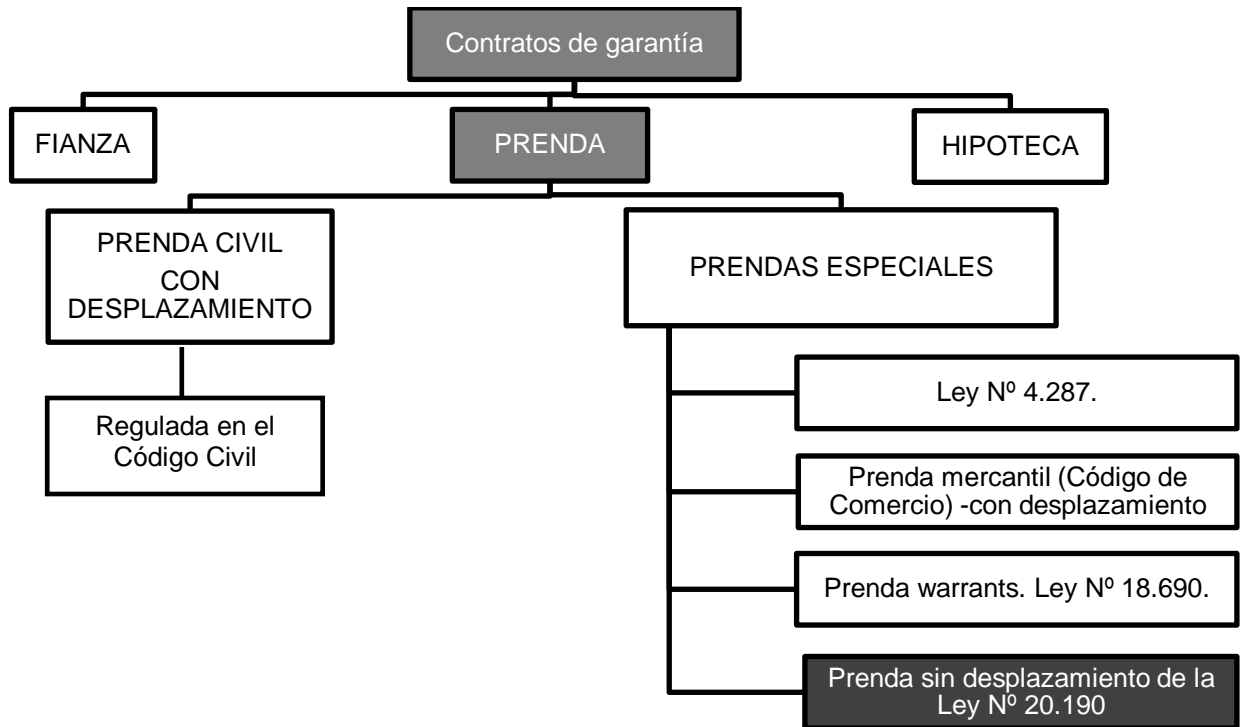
Contratos de garantía

FIANZA

PRENDA

HIPOTECA

PRENDA CIVIL CON DESPLAZAMIENTO

Regulada en el Código Civil

PRENDAS ESPECIALES

Ley Nº 4.287.

Prenda mercantil (Código de Comercio) -con desplazamiento

Prenda warrants. Ley Nº 18.690.

Prenda sin desplazamiento de la Ley Nº 20.190